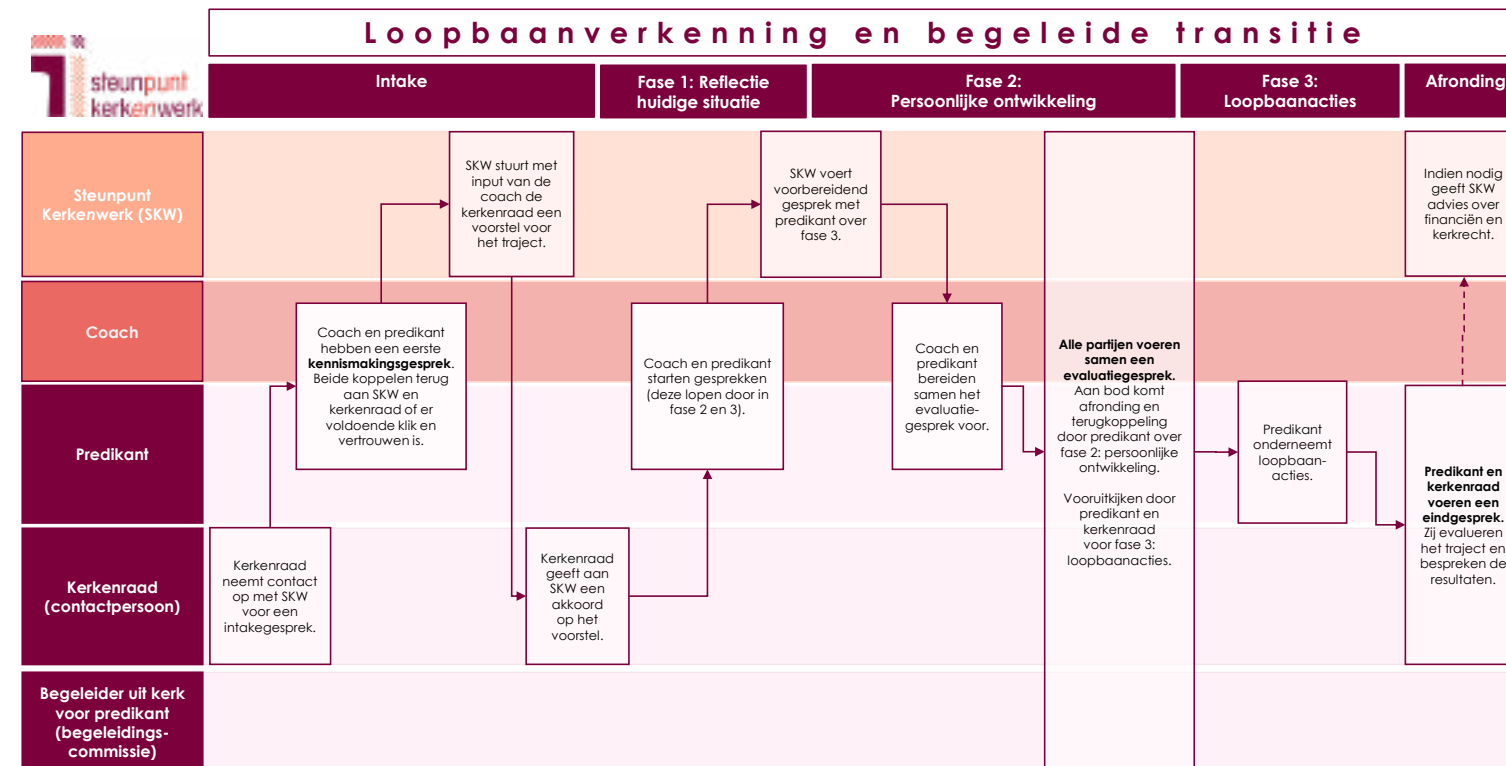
steunpunt kerkenwerk

Loopbaanverkenning en begeleide transitie

Intake

Fase 1: Reflectie huidige situatie

Fase 2: Persoonlijke ontwikkeling

Fase 3: Loopbaanacties

Afronding

Steunpunt Kerkenwerk (SKW)

Coach

Predikant

Kerkenraad (contactpersoon)

Begeleider uit kerk voor predikant (begeleidings-commissie)

Kerkenraad neemt contact op met SKW voor een intakegesprek.

Coach en predikant hebben een eerste **kennismakingsgesprek**. Beide koppelen terug aan SKW en kerkenraad of er voldoende klik en vertrouwen is.

SKW stuurt met input van de coach de kerkenraad een voorstel voor het traject.

Kerkenraad geeft aan SKW een akkoord op het voorstel.

Coach en predikant starten gesprekken (deze lopen door in fase 2 en 3).

SKW voert voorbereidend gesprek met predikant over fase 3.

Coach en predikant bereiden samen het evaluatie-gesprek voor.

**Alle partijen voeren samen een evaluatiegesprek.** Aan bod komt afronding en terugkoppeling door predikant over fase 2: persoonlijke ontwikkeling.

Vooruitkijken door predikant en kerkenraad voor fase 3: loopbaanacties.

Predikant onderneemt loopbaan-acties.

Indien nodig geeft SKW advies over financiën en kerkrecht.

**Predikant en kerkenraad voeren een eindgesprek.** Zij evalueren het traject en bespreken de resultaten.